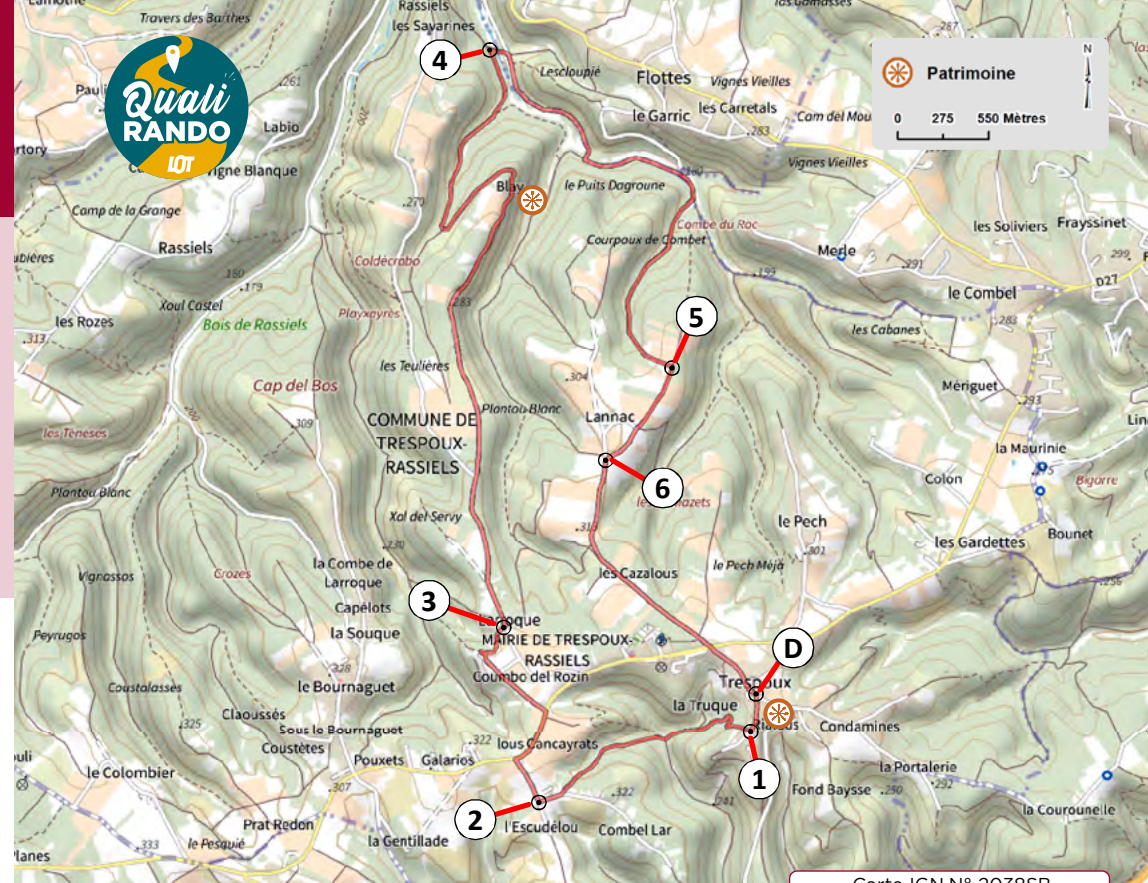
Quali RANDO LOT

Patrimoine

0 275 550 Mètres

N

Lamothe
Travers des Barthes
Rassiels
les Savarines
les Gamasses
4
Lescloupié
Flottes
Vignes Vieilles
les Carretals
le Garric
Cam del Mou
Pauli
Labio
Vigne Blanque
Vignes Vieilles
Blan
le Puits Dagroune
Combe du Roc
Camp de la Grange
Courpoux de Combel
les Soliviers
Frayssinet
Rassiels
Coldécrabo
Merle
le Combel
D27
Xoul Castel
Bois de Rassiels
Playxayrès
5
les Cabanes
les Rozes
Cap del Bos
les Teulières
Mériguet
Plantou Blanc
Lannac
COMMUNE DE TRESPOUX-RASSIELS
les Tèneses
la Maurinie
Colon
Bigorre
Plantou Blanc
6
les Brazets
Xal del Servy
le Pech
Bounet
les Gardettes
la Combe de Larroque
Crozes
les Cazalous
le Pech Méjà
Vignassos
Capélots
3
Laroque
Peyrugos
la Souque
MAIRIE DE TRESPOUX-RASSIELS
D
Coustalasses
le Bournaguet
Coumbo del Rozin
Trespoux
Claoussés
la Truque
Rieuts
Condamines
Sous le Bournaguet
Coustètes
lous Cancayrats
Pouxets
Galarios
le Colombier
la Portalerie
1
Fond Baysse
la Courounelle
Prat Redon
2
l'Escudélou
Combel Lar
Planes
le Pesquié
la Gentillade
Carte IGN N° 2038SB